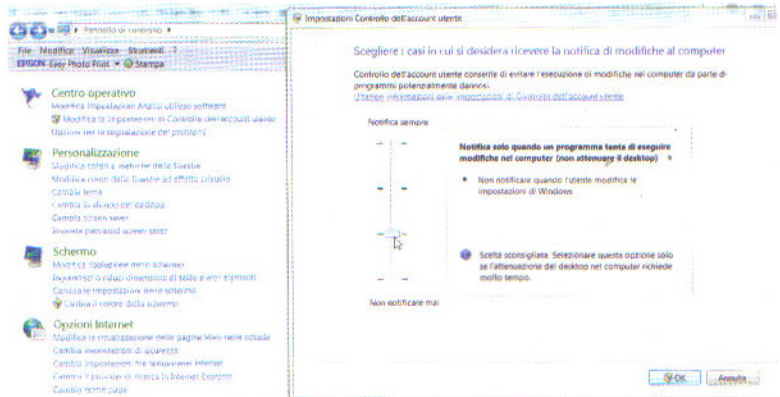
Pannello di controllo ▸

File Modifica Visualizza Strumenti ?

EPSON Easy Photo Print ▾ Stampa

Centro operativo
Modifica impostazioni Analisi utilizzo software
Modifica le impostazioni di Controllo dell'account utente
Opzioni per la segnalazione dei problemi

Personalizzazione
Modifica colori e metriche delle finestre
Modifica colori delle finestre ad effetto cristallo
Cambia tema
Cambia lo sfondo del desktop
Cambia screen saver
Imposta password screen saver

Schermo
Modifica risoluzione dello schermo
Ingrandisci o riduci dimensioni di testo e altri elementi
Cambia le impostazioni dello schermo
Calibra il colore dello schermo

Opzioni Internet
Modifica la visualizzazione delle pagine Web nelle schede
Cambia impostazioni di sicurezza
Cambia impostazioni file temporanei Internet
Cambia il provider di ricerca in Internet Explorer
Cambia home page

Impostazioni Controllo dell'account utente

Scegliere i casi in cui si desidera ricevere la notifica di modifiche al computer

Controllo dell'account utente consente di evitare l'esecuzione di modifiche nel computer da parte di programmi potenzialmente dannosi.
Ulteriori informazioni sulle impostazioni di Controllo dell'account utente

Notifica sempre

Notifica solo quando un programma tenta di eseguire modifiche nel computer (non attenuare il desktop)

• Non notificare quando l'utente modifica le impostazioni di Windows

Scelta sconsigliata. Selezionare questa opzione solo se l'attenuazione del desktop nel computer richiede molto tempo.

Non notificare mai

OK Annulla